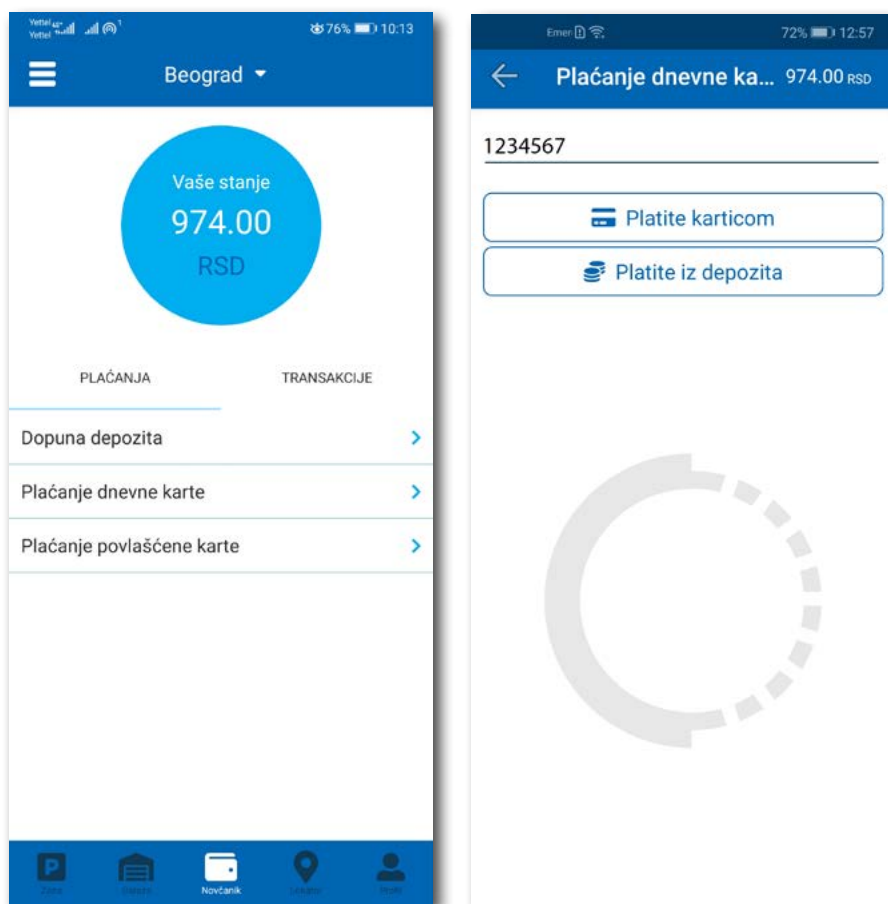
Vettel Vettel 76% 10:13

Beograd

Vaše stanje
974.00
RSD

PLAĆANJA
TRANSAKCIJE

Dopuna depozita

Plaćanje dnevne karte

Plaćanje povlašćene karte

Zone
Garaže
Novčanik
Lokacije
Profil

Emer 72% 12:57

Plaćanje dnevne ka... 974.00 RSD

1234567

Platite karticom

Platite iz depozita